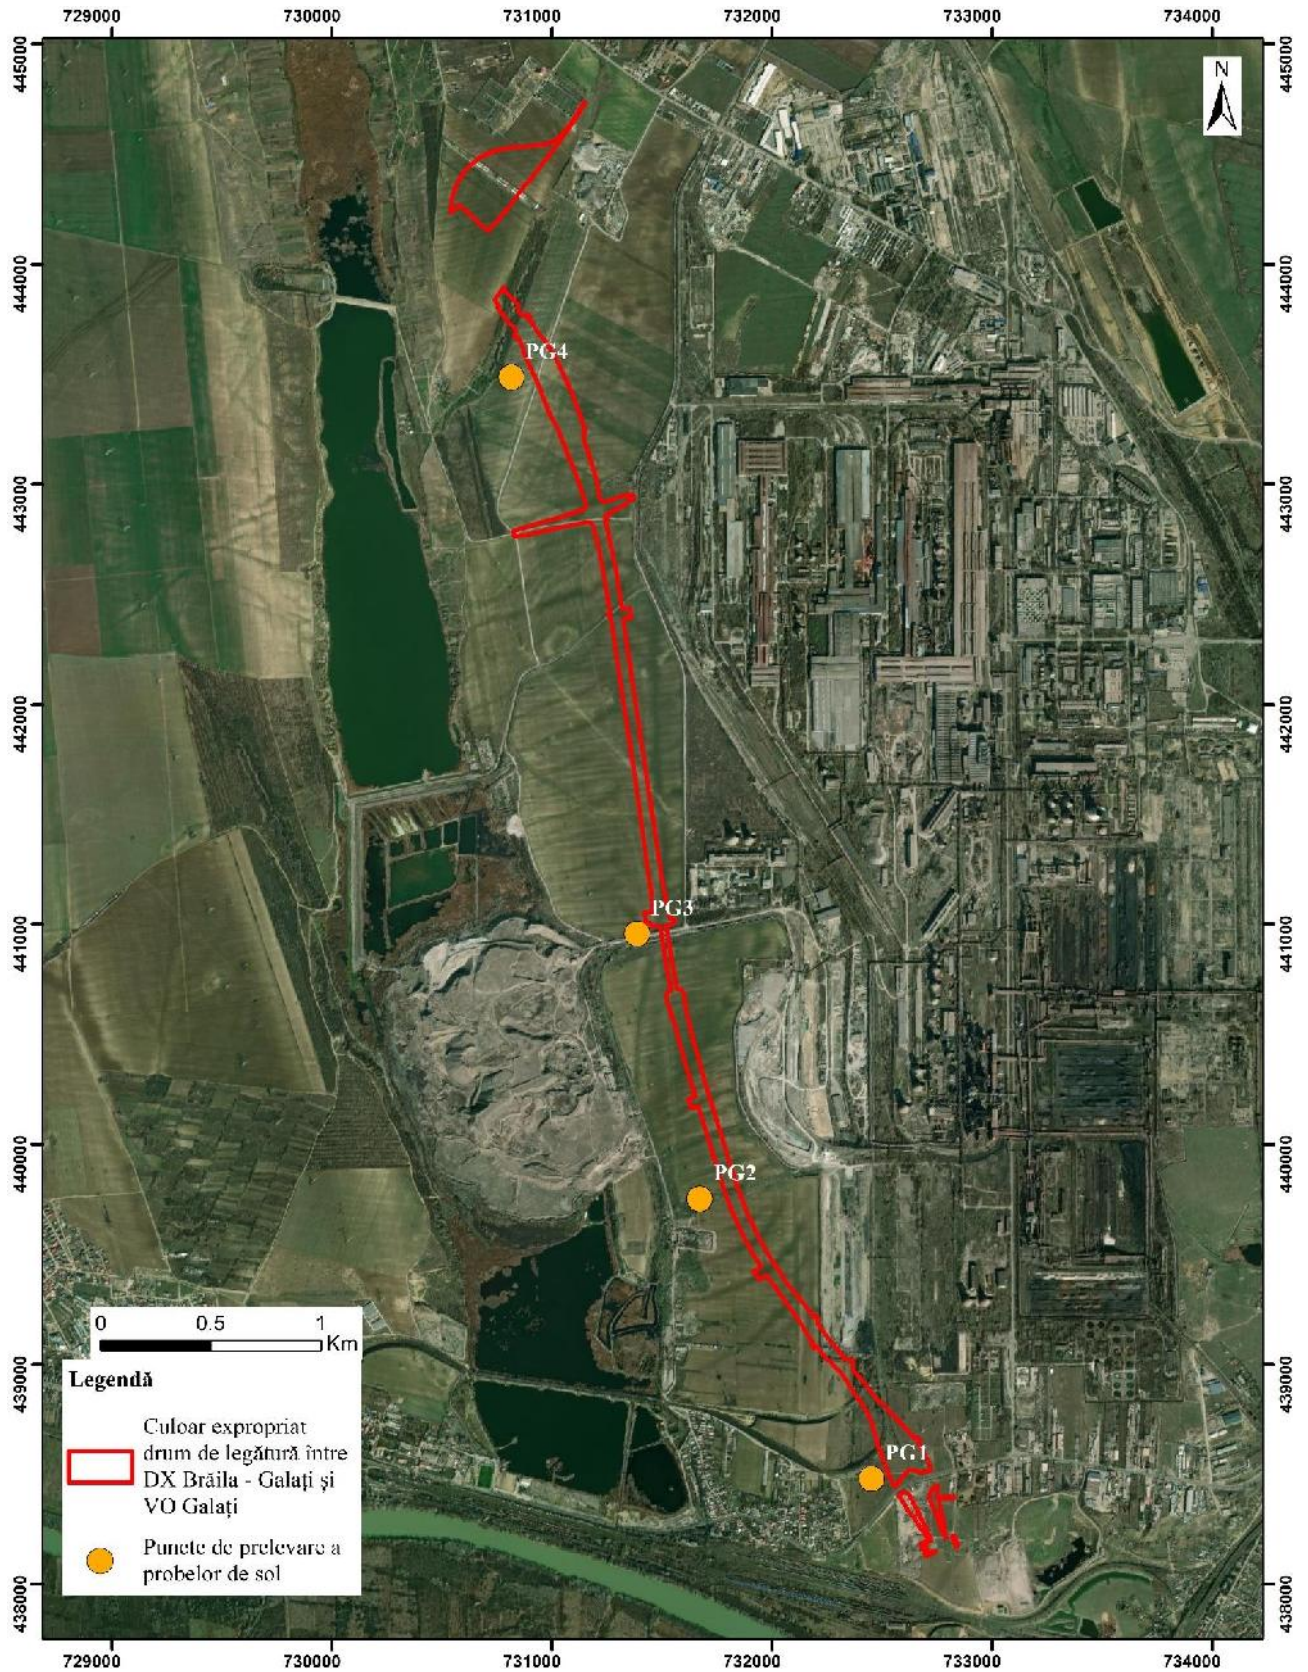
729000 730000 731000 732000 733000 734000

445000 444000 443000 442000 441000 440000 439000 438000

N

PG4

PG3

PG2

PG1

0 0.5 1 Km

Legendă

Culoar expropriat drum de legătură între DX Brăila - Galați și VO Galați

Puncte de prelevare a probelor de sol

729000 730000 731000 732000 733000 734000

445000 444000 443000 442000 441000 440000 439000 438000